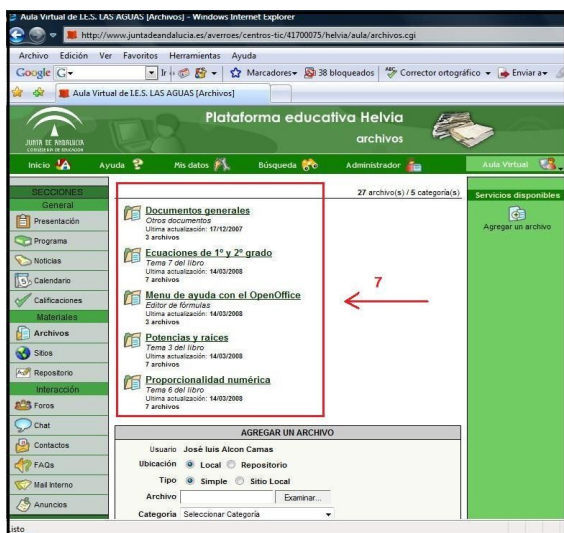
Aula Virtual de I.E.S. LAS AGUAS [Archivos] - Windows Internet Explorer

http://www.juntadeandalucia.es/averroes/centros-tic/41700075/helvia/aula/archivos.cgi

Archivo Edición Ver Favoritos Herramientas Ayuda

Google G- Ir Marcadores 38 bloqueados Corrector ortográfico Enviar a

Aula Virtual de I.E.S. LAS AGUAS [Archivos]

JUNTA DE ANDALUCIA
CONSEJERIA DE EDUCACION

Plataforma educativa Helvia
archivos

Inicio Ayuda Mis datos Búsqueda Administrador Aula Virtual

SECCIONES
General
Presentación
Programa
Noticias
Calendario
Calificaciones
Materiales
Archivos
Sitios
Repositorio
Interacción
Foros
Chat
Contactos
FAQs
Mail Interno
Anuncios

27 archivo(s) / 5 categoría(s)

Documentos generales
Otros documentos
Ultima actualización: 17/12/2007
3 archivos

Ecuaciones de 1º y 2º grado
Tema 7 del libro
Ultima actualización: 14/03/2008
7 archivos

Menu de ayuda con el OpenOffice
Editor de fórmulas
Ultima actualización: 14/03/2008
3 archivos

Potencias y raices
Tema 3 del libro
Ultima actualización: 14/03/2008
7 archivos

Proporcionalidad numérica
Tema 6 del libro
Ultima actualización: 14/03/2008
7 archivos

7

Servicios disponibles
Agregar un archivo

AGREGAR UN ARCHIVO
Usuario José luis Alcon Camas
Ubicación Local Repositorio
Tipo Simple Sitio Local
Archivo Examinar...
Categoría Seleccionar Categoría

isto